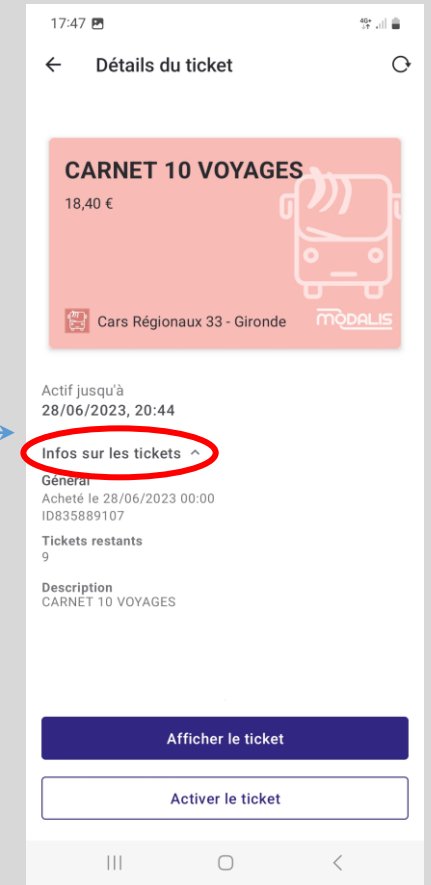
17:47

Détails du ticket

CARNET 10 VOYAGES
18,40 €

Cars Régionaux 33 - Gironde
MODALIS

Actif jusqu'à
28/06/2023, 20:44

Infos sur les tickets

Général
Acheté le 28/06/2023 00:00
ID835889107

Tickets restants
9

Description
CARNET 10 VOYAGES

Afficher le ticket

Activer le ticket